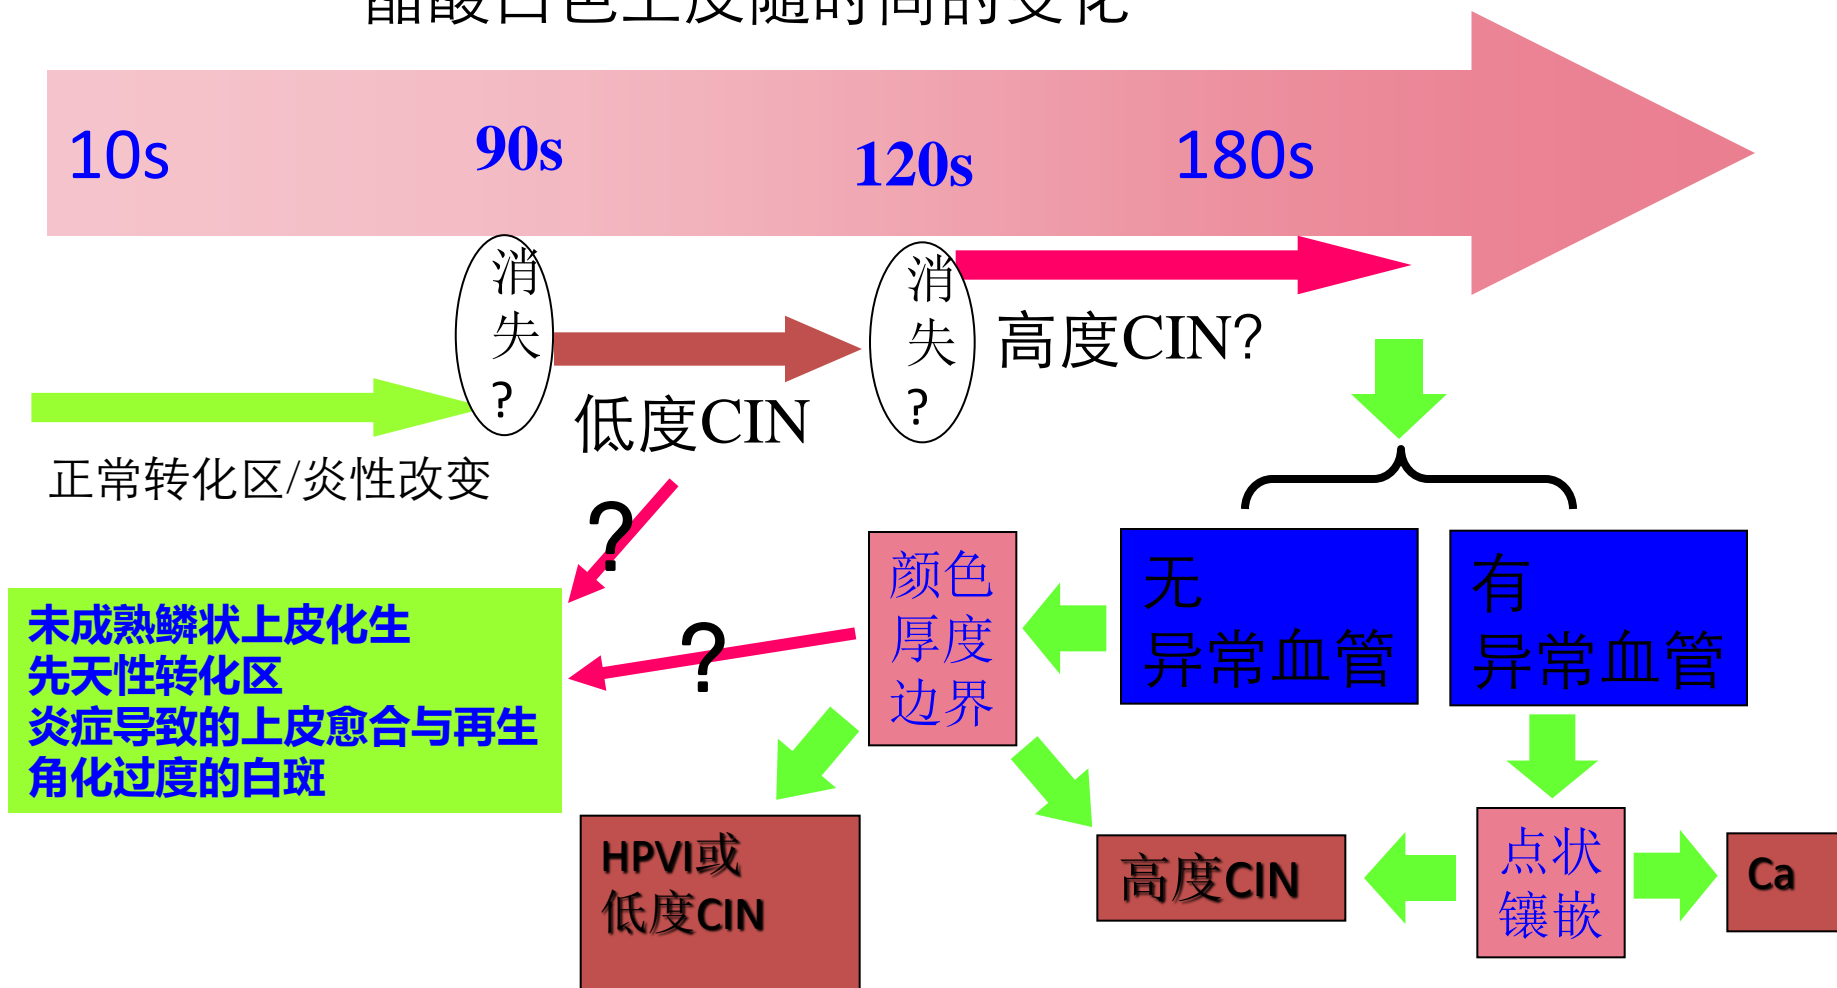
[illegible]

10s 90s 120s 180s

消失?

低度CIN

消失?

高度CIN?

正常转化区/炎性改变

?

未成熟鳞状上皮化生
先天性转化区
炎症导致的上皮愈合与再生
角化过度的白斑

?

颜色
厚度
边界

无
异常血管

有
异常血管

HPVI或
低度CIN

高度CIN

点状
镶嵌

Ca